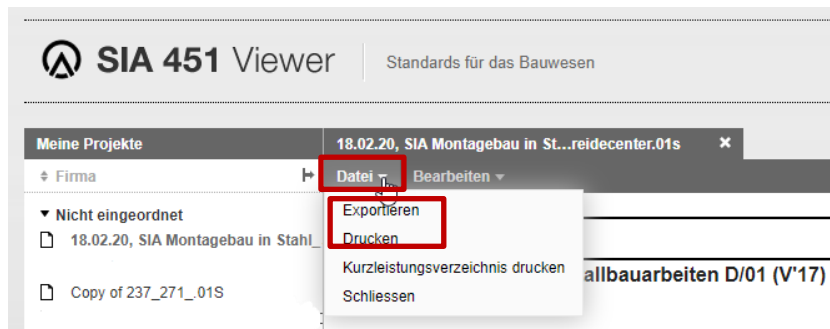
SIA 451 Viewer
Standards für das Bauwesen

Meine Projekte
18.02.20, SIA Montagebau in St…reidecenter.01s ✕
⇕ Firma
Datei ▾
Bearbeiten ▾
▾ Nicht eingeordnet
18.02.20, SIA Montagebau in Stahl_
Copy of 237_271_.01S
Exportieren
Drucken
Kurzleistungsverzeichnis drucken
Schliessen
allbauarbeiten D/01 (V'17)